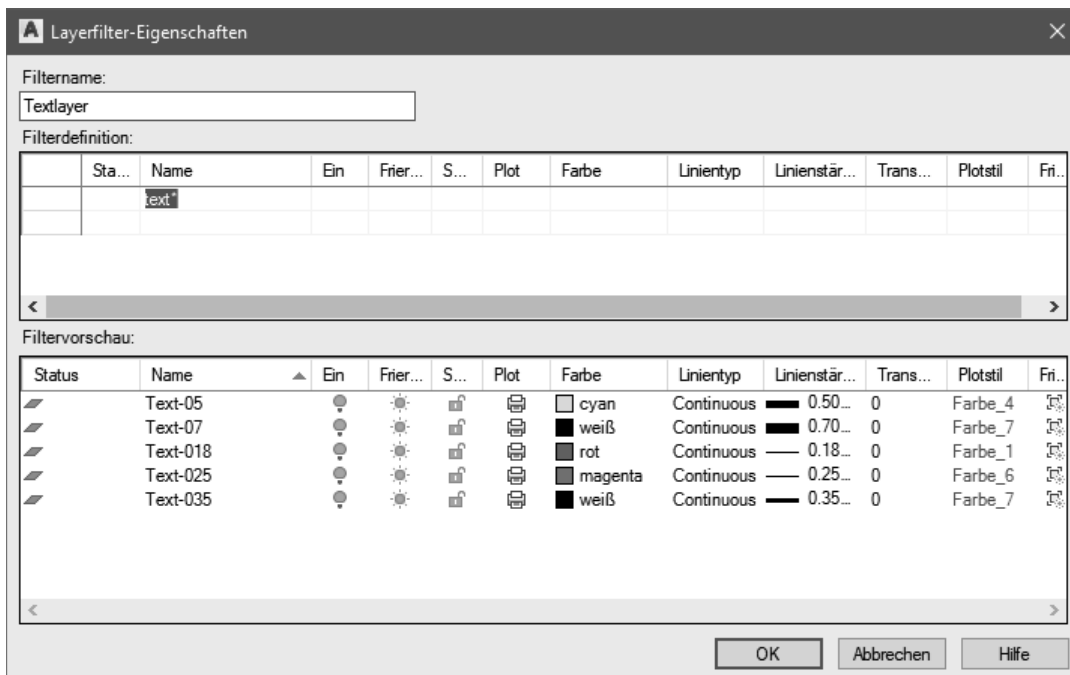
Layerfilter-Eigenschaften

Filtername:

Textlayer

Filterdefinition:

| | Sta... | Name | Ein | Frier... | S... | Plot | Farbe | Linientyp | Linienstär... | Trans... | Plotstil | Fri... |
|---|---|---|---|---|---|---|---|---|---|---|---|---|
| | | text* | | | | | | | | | | |
| | | | | | | | | | | | | |

Filtervorschau:

| Status | Name | Ein | Frier... | S... | Plot | Farbe | Linientyp | Linienstär... | Trans... | Plotstil | Fri... |
|---|---|---|---|---|---|---|---|---|---|---|---|
| | Text-05 | | | | | cyan | Continuous | 0.50... | 0 | Farbe_4 | |
| | Text-07 | | | | | weiß | Continuous | 0.70... | 0 | Farbe_7 | |
| | Text-018 | | | | | rot | Continuous | 0.18... | 0 | Farbe_1 | |
| | Text-025 | | | | | magenta | Continuous | 0.25... | 0 | Farbe_6 | |
| | Text-035 | | | | | weiß | Continuous | 0.35... | 0 | Farbe_7 | |

OK Abbrechen Hilfe